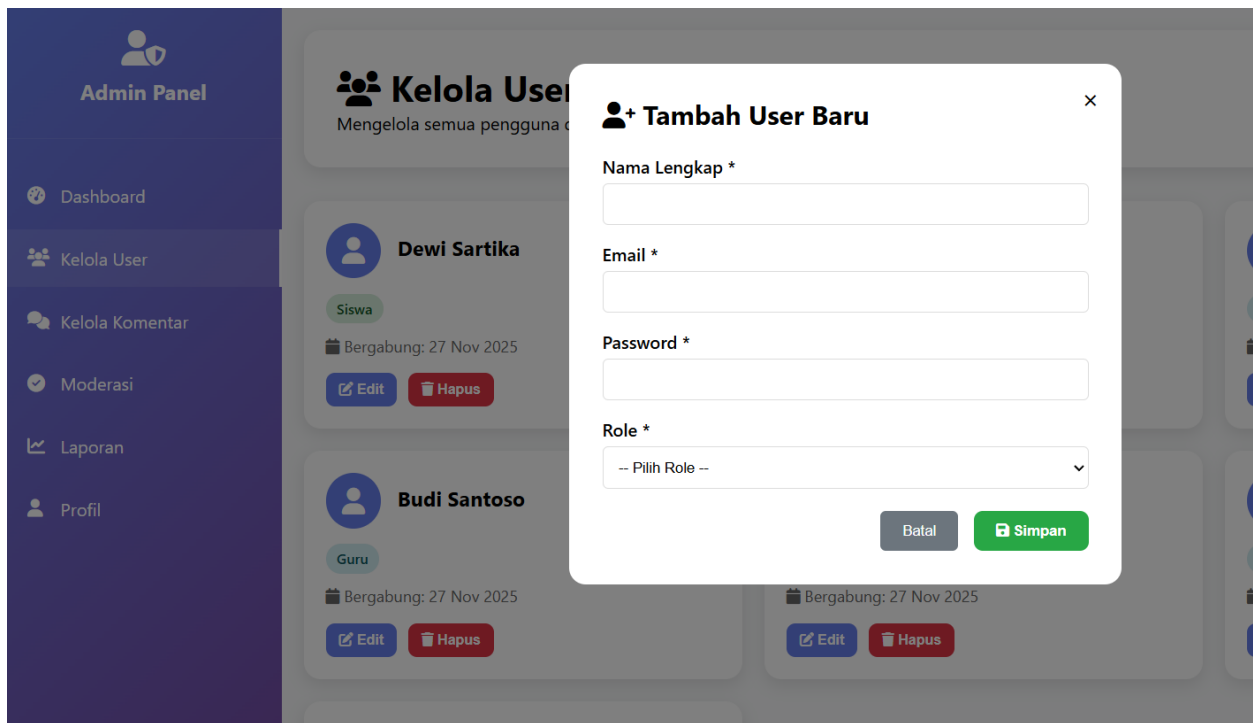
Admin Panel

Dashboard

Kelola User

Kelola Komentar

Moderasi

Laporan

Profil

Kelola User

Mengelola semua pengguna

Dewi Sartika

Siswa

Bergabung: 27 Nov 2025

Edit Hapus

Budi Santoso

Guru

Bergabung: 27 Nov 2025

Edit Hapus

Bergabung: 27 Nov 2025

Edit Hapus

Tambah User Baru

×

Nama Lengkap *

Email *

Password *

Role *

-- Pilih Role --

Batal Simpan